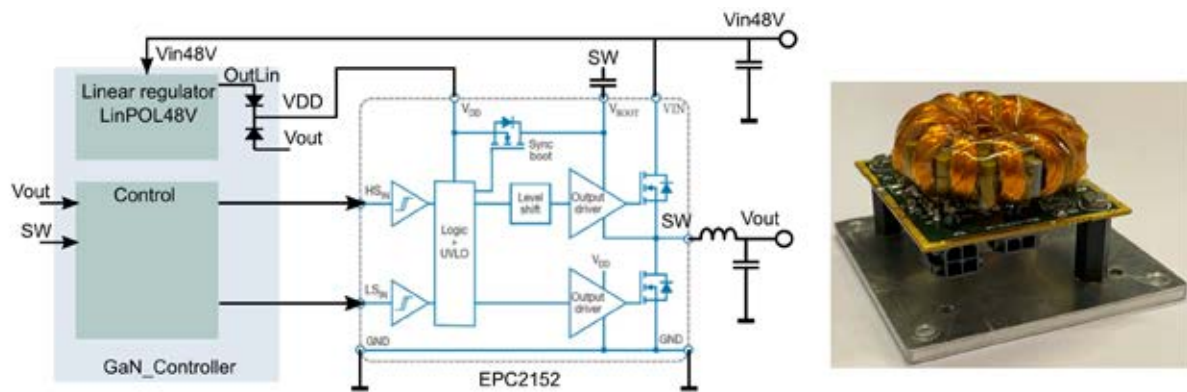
Vin48V

Vin48V

Linear regulator LinPOL48V

OutLin

VDD

Vout

SW

$V_{DD}$

$V_{BOOT}$

VIN

Sync boot

Vout

SW

Control

$HS_{IN}$

Logic + UVLO

Level shift

Output driver

SW

Vout

$V_{DD}$

$LS_{IN}$

Output driver

GND

GND

GaN_Controller

EPC2152